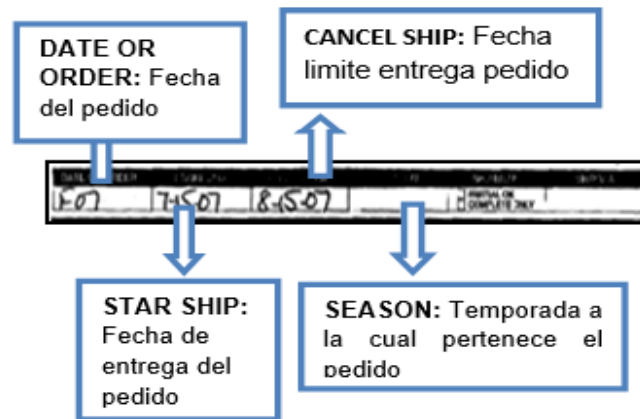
DATE OR ORDER: Fecha del pedido

CANCEL SHIP: Fecha limite entrega pedido

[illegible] | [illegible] | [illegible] | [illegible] | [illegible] | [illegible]
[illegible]-07 | 7-15-07 | 8-15-07 | | PARTIAL OK COMPLETE ONLY |

STAR SHIP: Fecha de entrega del pedido

SEASON: Temporada a la cual pertenece el pedido